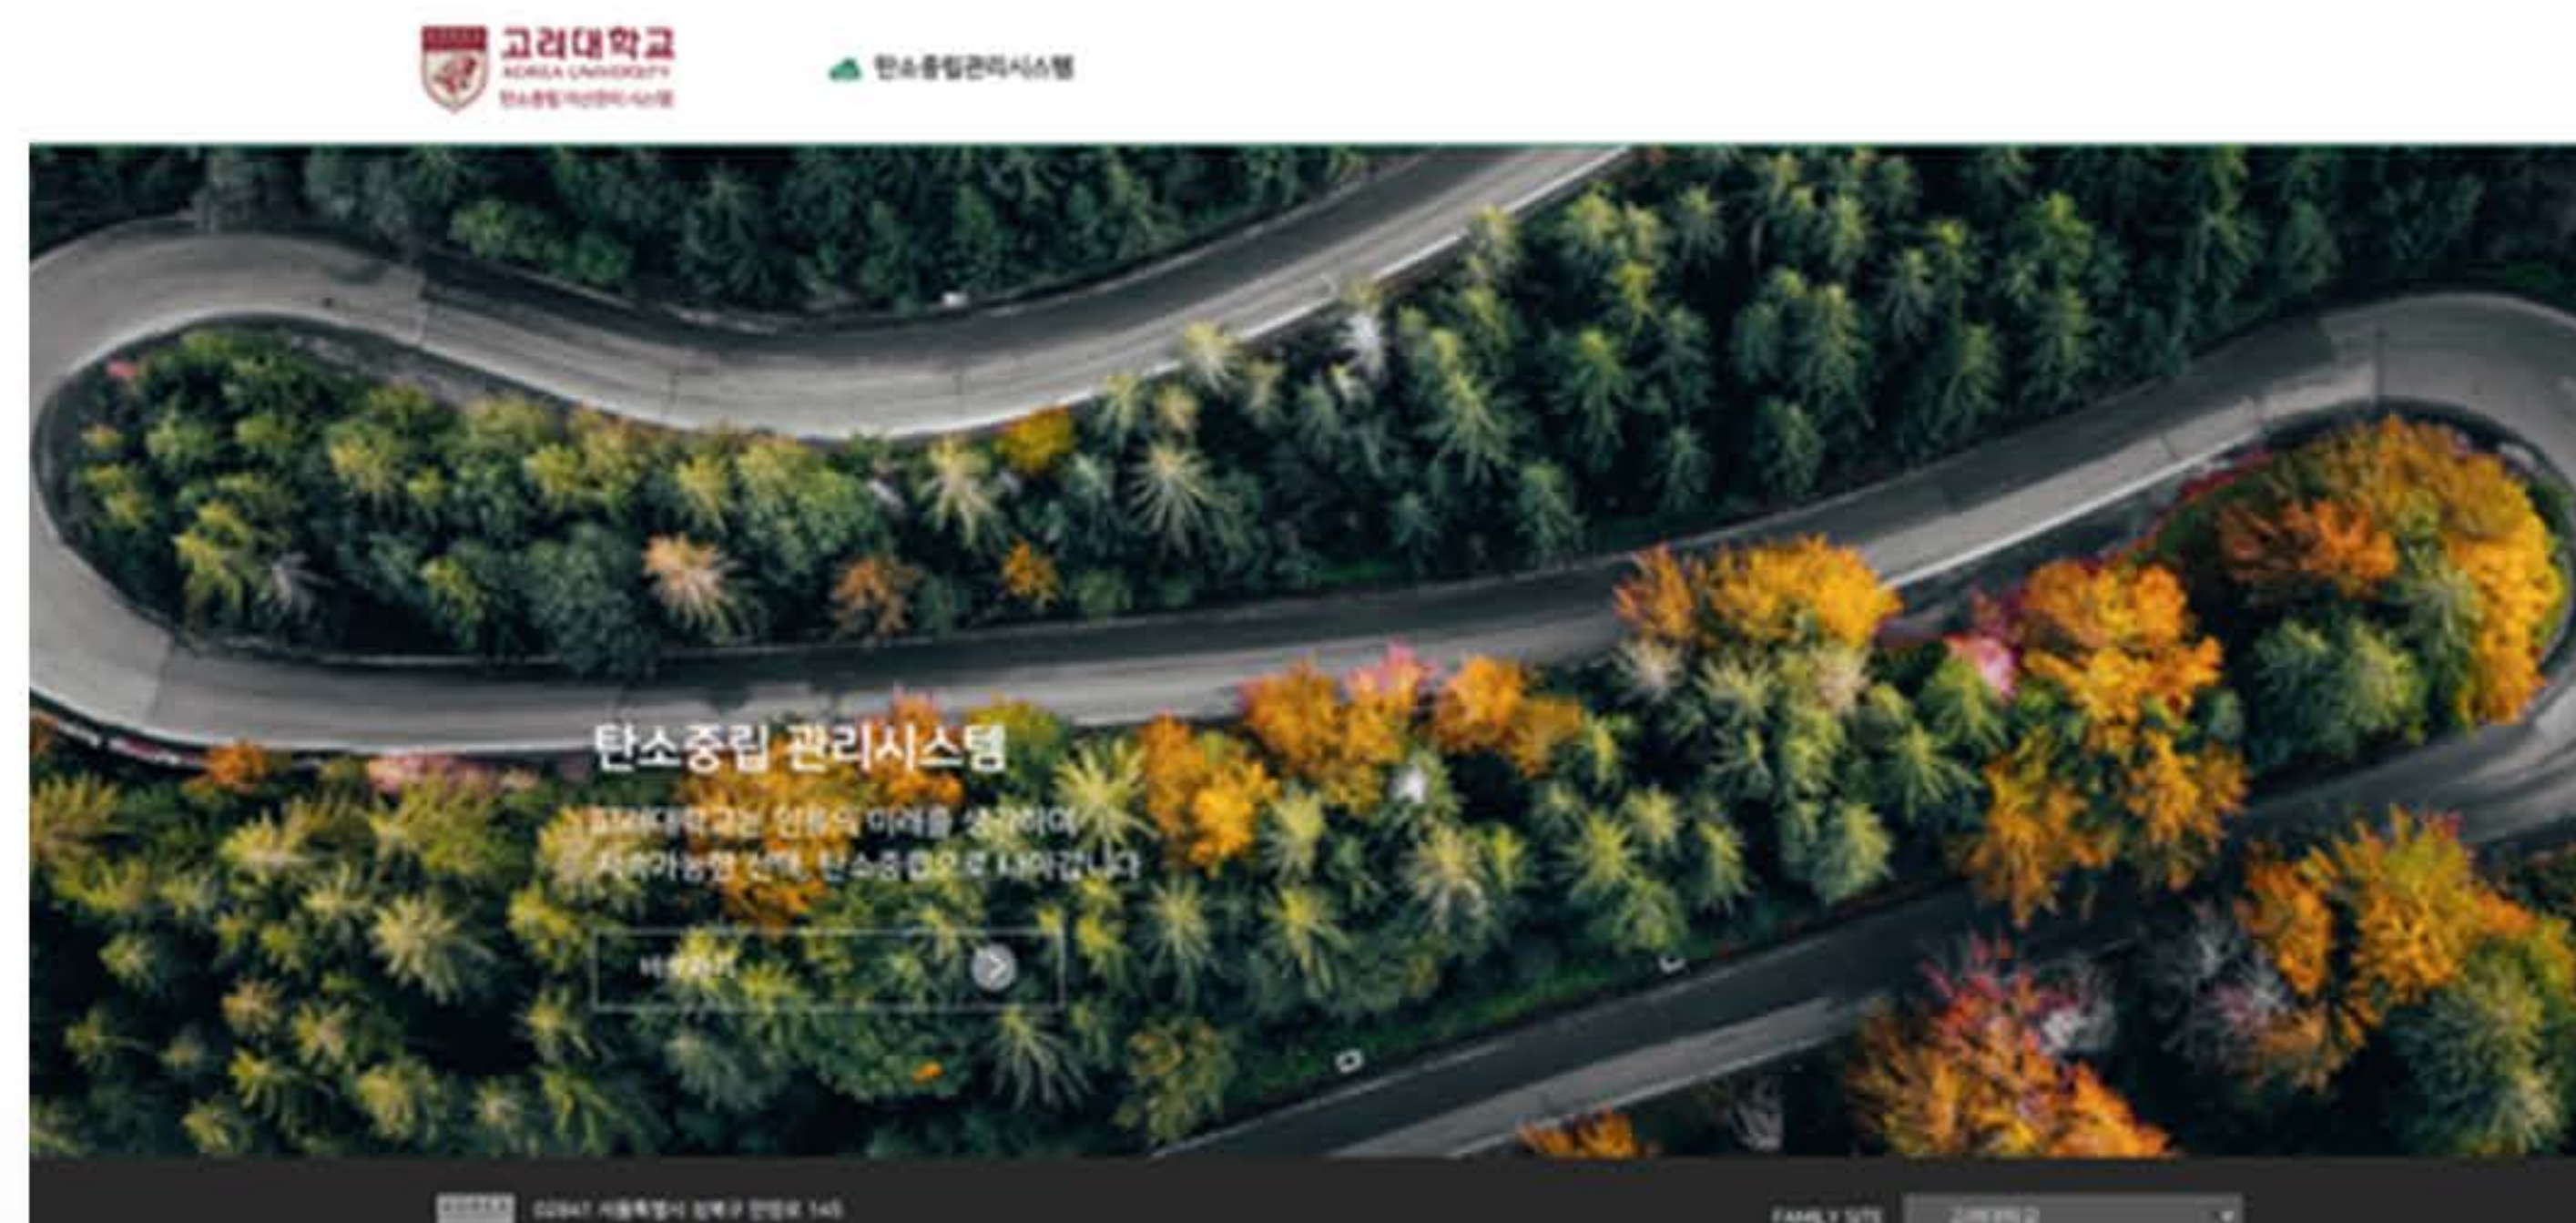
고려대학교
KOREA UNIVERSITY
탄소중립자산관리시스템

탄소중립관리시스템

탄소중립 관리시스템

고려대학교는 인류의 미래를 생각하여
지속가능한 선택, 탄소중립으로 나아갑니다

바로가기

02841 서울특별시 성북구 안암로 145

FAMILY SITE
고려대학교